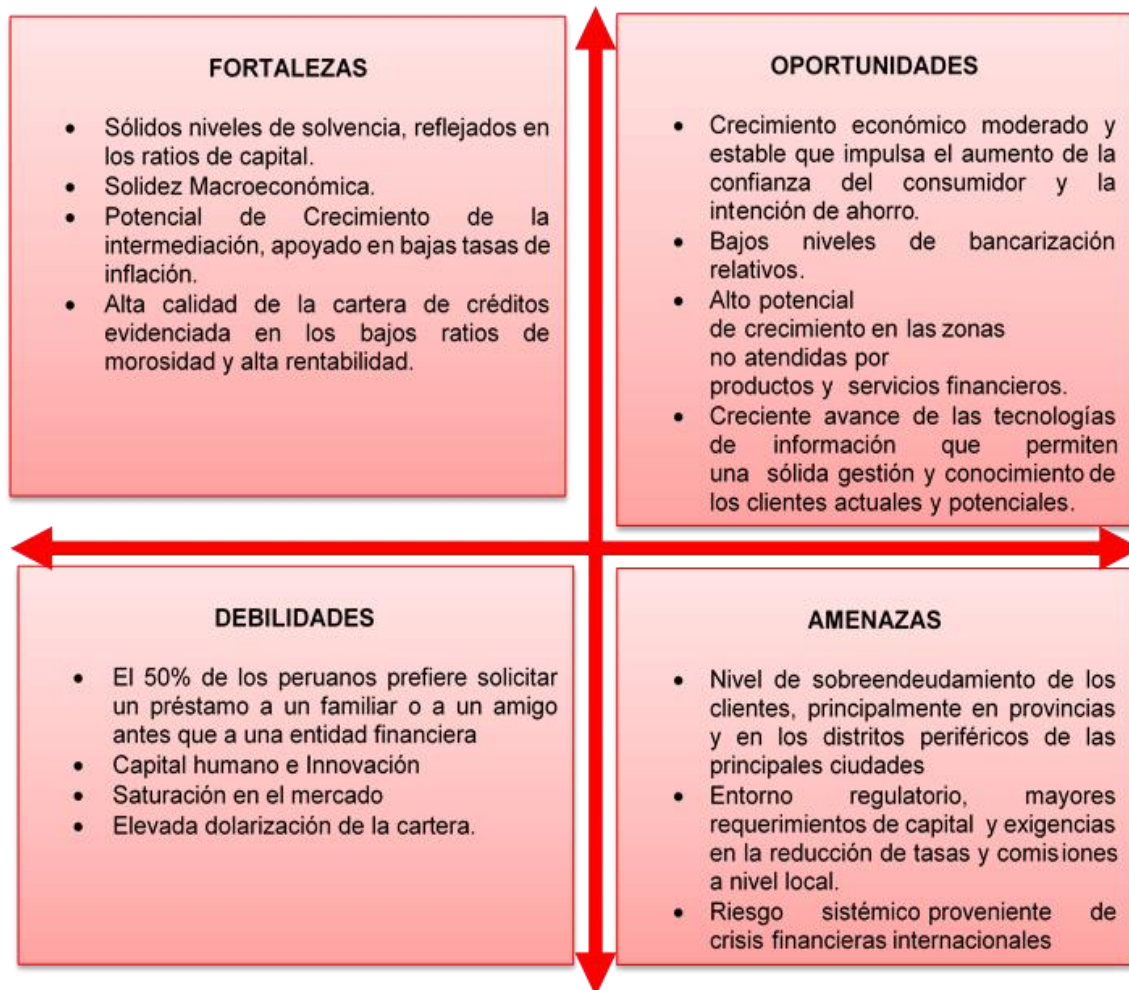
FORTALEZAS

- Sólidos niveles de solvencia, reflejados en los ratios de capital.
- Solidez Macroeconómica.
- Potencial de Crecimiento de la intermediación, apoyado en bajas tasas de inflación.
- Alta calidad de la cartera de créditos evidenciada en los bajos ratios de morosidad y alta rentabilidad.

OPORTUNIDADES

- Crecimiento económico moderado y estable que impulsa el aumento de la confianza del consumidor y la intención de ahorro.
- Bajos niveles de bancarización relativos.
- Alto potencial de crecimiento en las zonas no atendidas por productos y servicios financieros.
- Creciente avance de las tecnologías de información que permiten una sólida gestión y conocimiento de los clientes actuales y potenciales.

DEBILIDADES

- El 50% de los peruanos prefiere solicitar un préstamo a un familiar o a un amigo antes que a una entidad financiera
- Capital humano e Innovación
- Saturación en el mercado
- Elevada dolarización de la cartera.

AMENAZAS

- Nivel de sobreendeudamiento de los clientes, principalmente en provincias y en los distritos periféricos de las principales ciudades
- Entorno regulatorio, mayores requerimientos de capital y exigencias en la reducción de tasas y comisiones a nivel local.
- Riesgo sistémico proveniente de crisis financieras internacionales